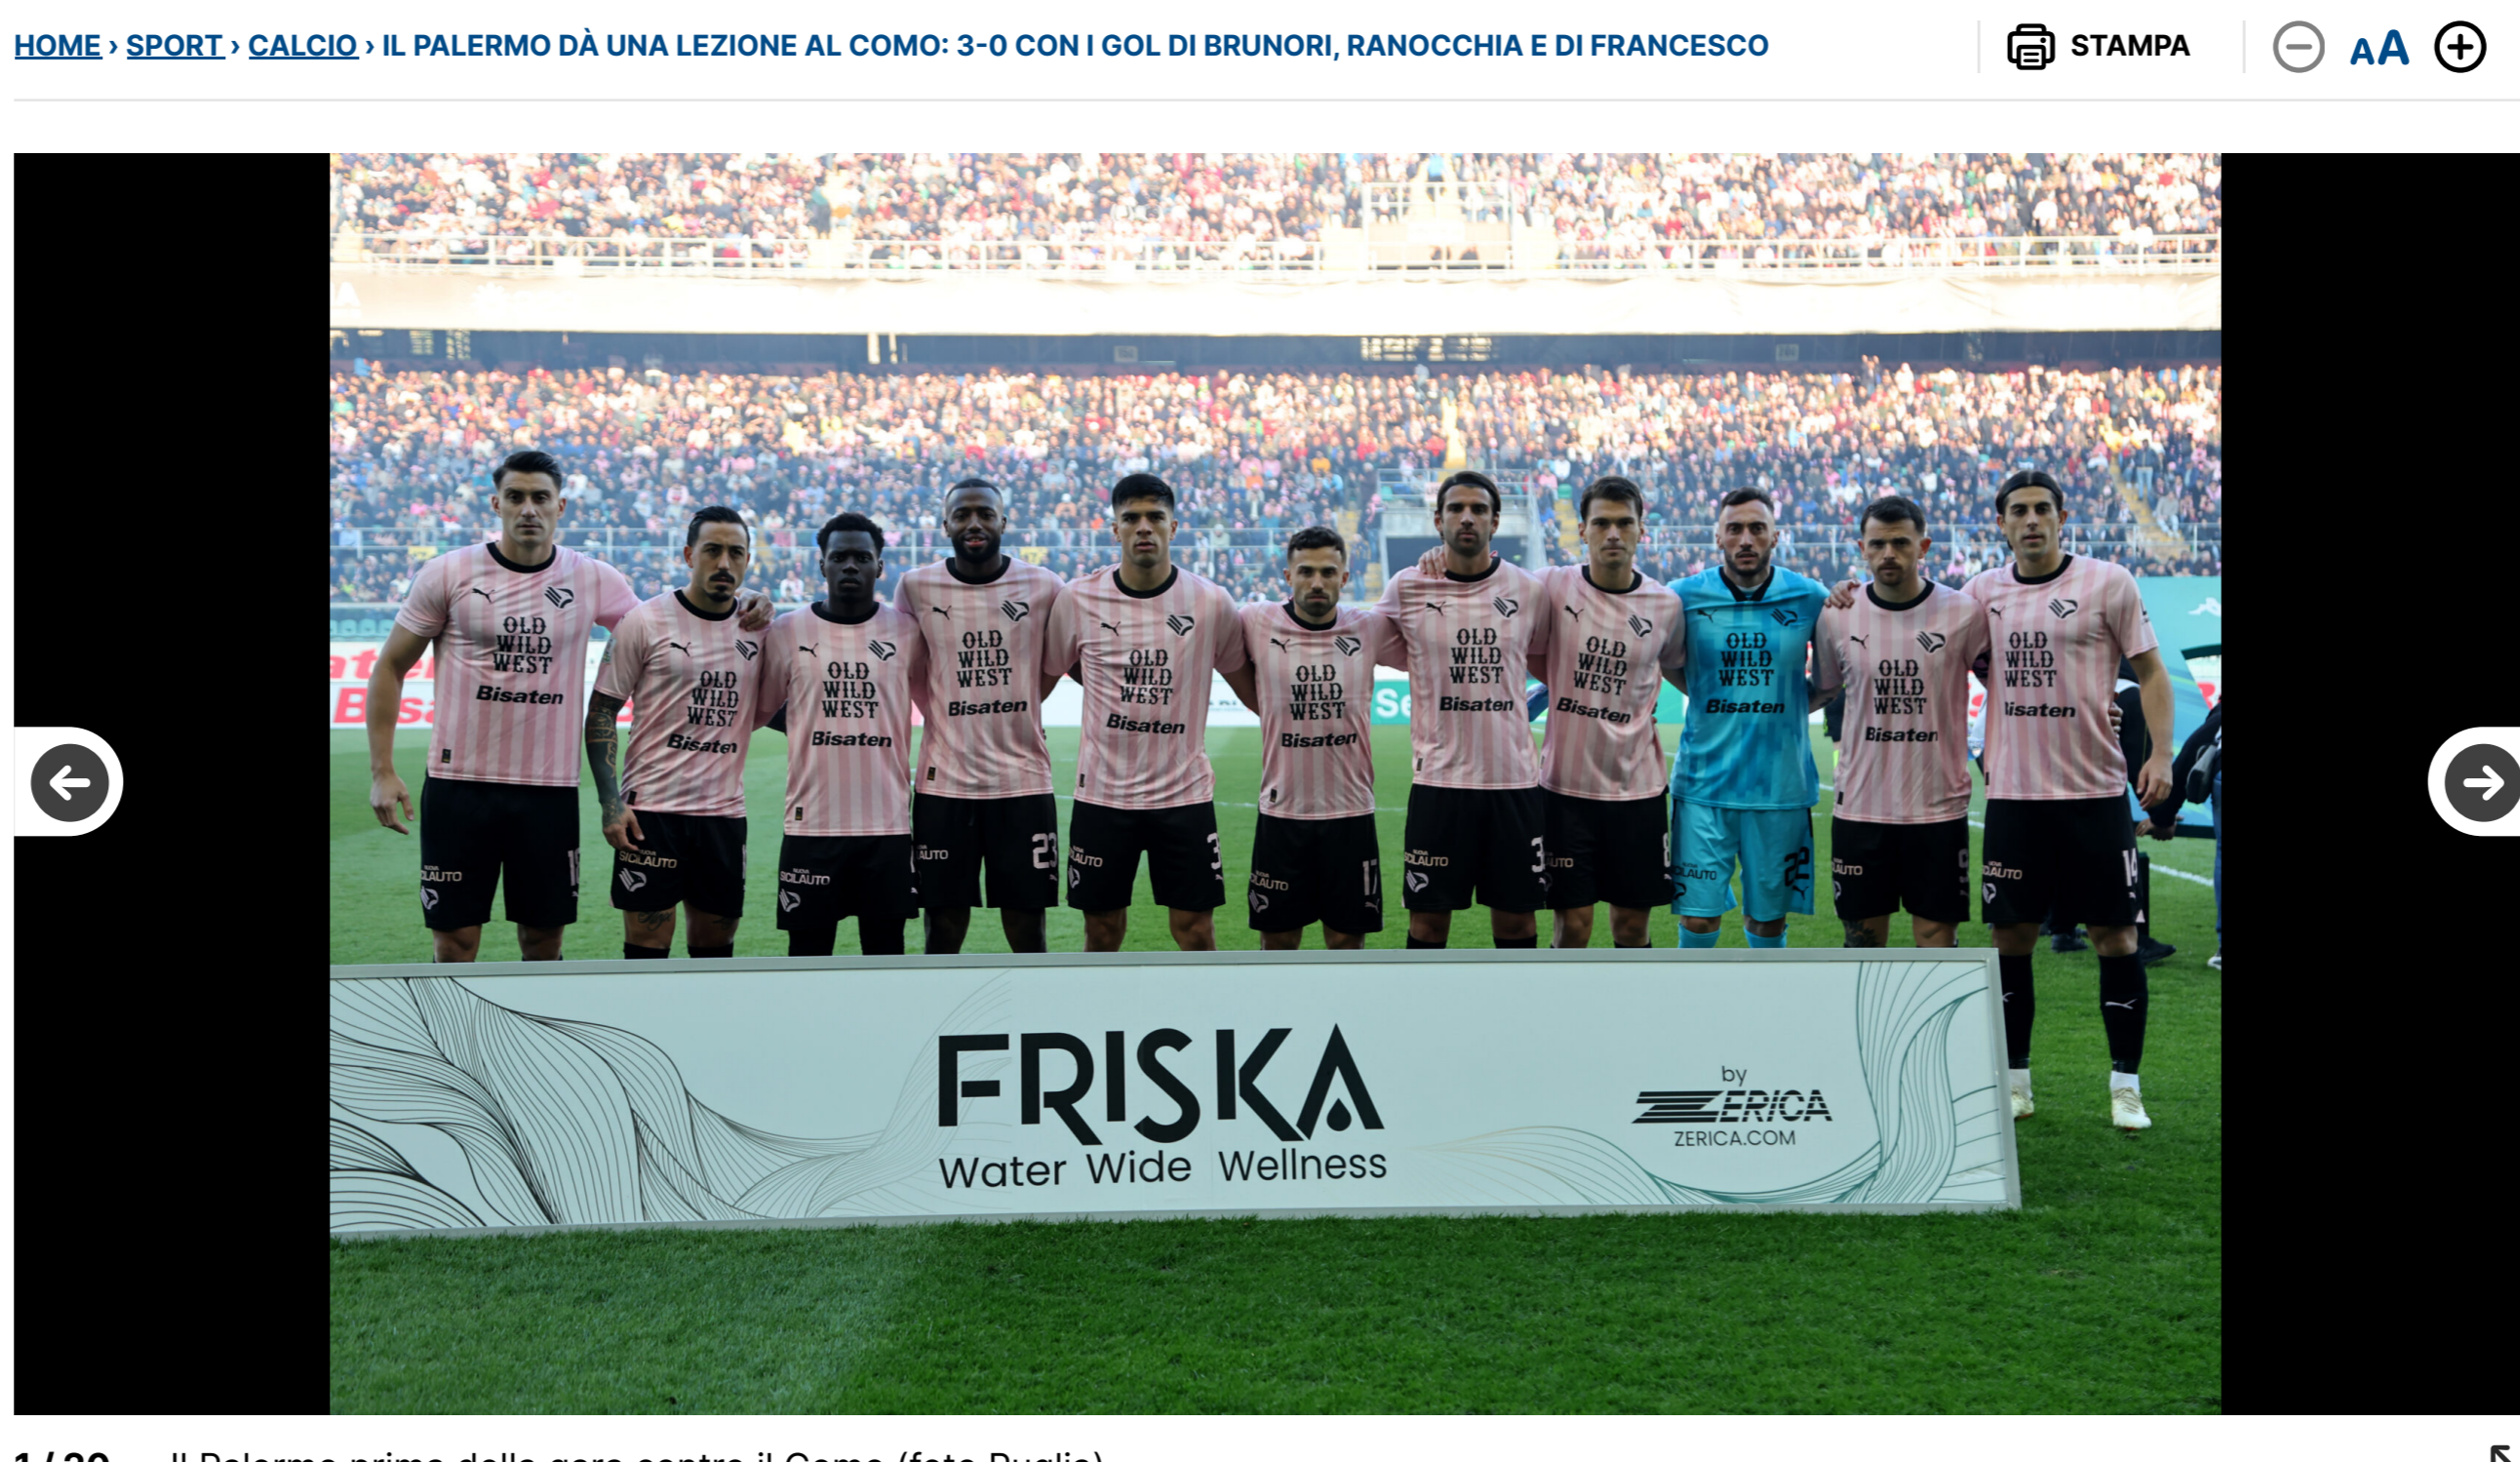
HOME › SPORT › CALCIO › IL PALERMO DÀ UNA LEZIONE AL COMO: 3-0 CON I GOL DI BRUNORI, RANOCCHIA E DI FRANCESCO

STAMPA

AA

OLD WILD WEST Bisaten

FRISKA Water Wide Wellness

by ZERICA ZERICA.COM

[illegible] Il Palermo prima della gara contro il Como (foto Puglia)